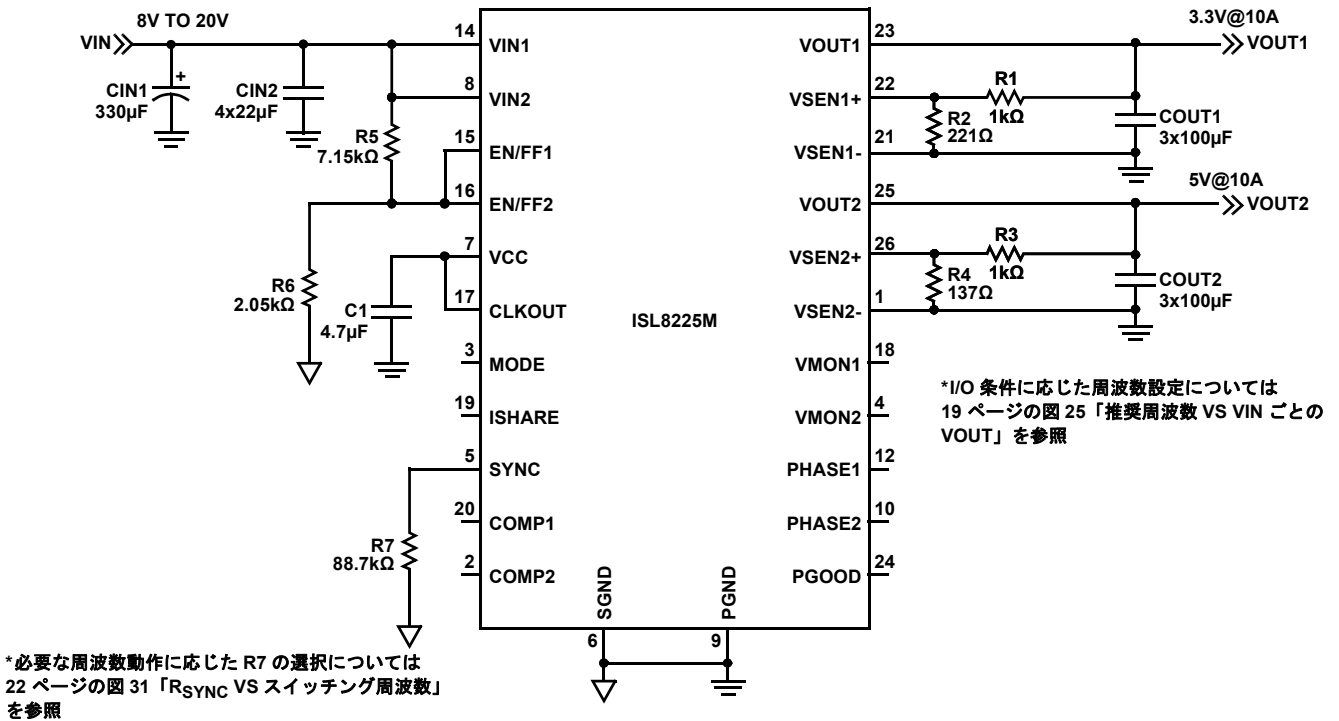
8V TO 20V
VIN
CIN1
330µF
CIN2
4x22µF
R5
7.15kΩ
R6
2.05kΩ
C1
4.7µF
R7
88.7kΩ
14 VIN1
8 VIN2
15 EN/FF1
16 EN/FF2
7 VCC
17 CLKOUT
3 MODE
19 ISHARE
5 SYNC
20 COMP1
2 COMP2
SGND
6
PGND
9
ISL8225M
23 VOUT1
22 VSEN1+
21 VSEN1-
25 VOUT2
26 VSEN2+
1 VSEN2-
18 VMON1
4 VMON2
12 PHASE1
10 PHASE2
24 PGOOD
3.3V@10A
VOUT1
R1
1kΩ
R2
221Ω
COUT1
3x100µF
5V@10A
VOUT2
R3
1kΩ
R4
137Ω
COUT2
3x100µF

*I/O 条件に応じた周波数設定については 19 ページの図 25「推奨周波数 VS VIN ごとの VOUT」を参照

*必要な周波数動作に応じた R7 の選択については 22 ページの図 31「$R_{SYNC}$ VS スイッチング周波数」を参照